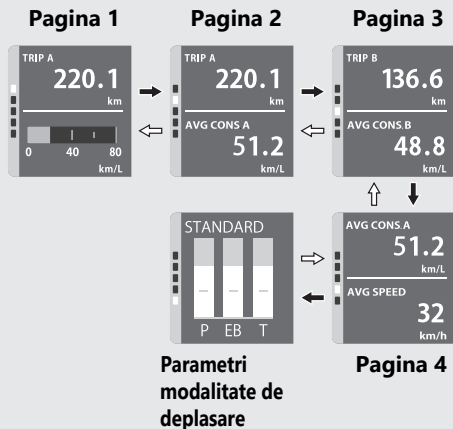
Pagina 1

TRIP A
220.1
km
0 40 80
km/L

Pagina 2

TRIP A
220.1
km
AVG CONS A
51.2
km/L

Pagina 3

TRIP B
136.6
km
AVG CONS.B
48.8
km/L

STANDARD
P EB T

Parametri modalitate de deplasare

AVG CONS.A
51.2
km/L
AVG SPEED
32
km/h

Pagina 4